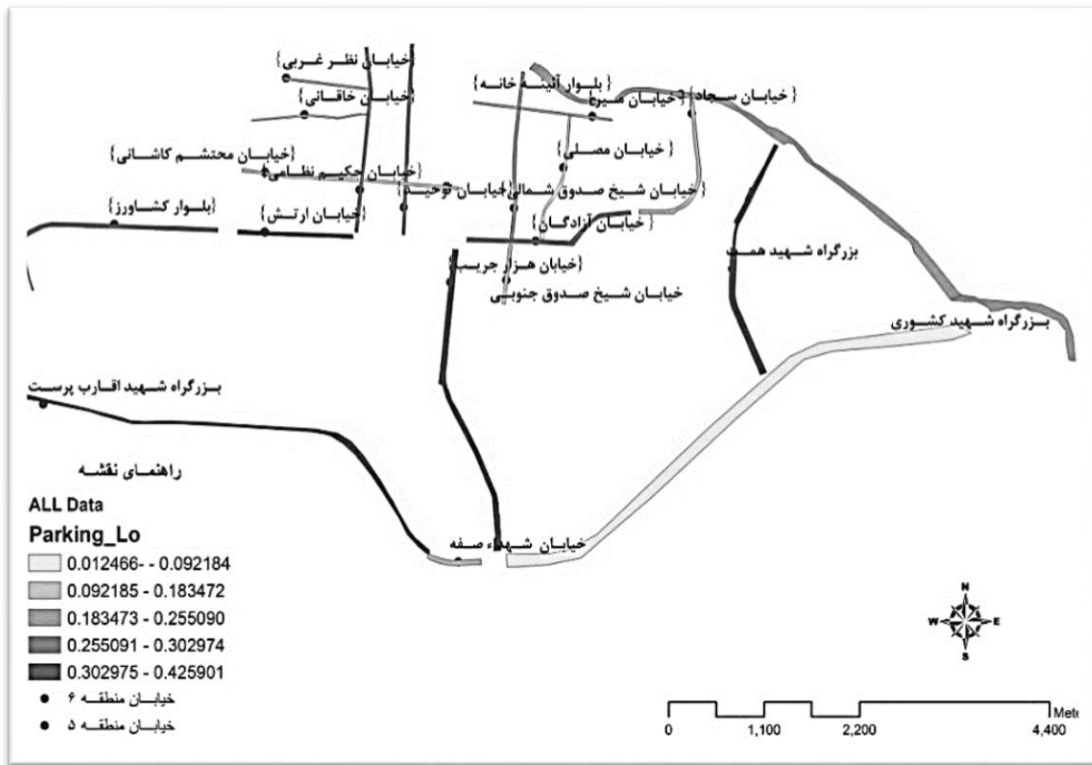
{خیابان نظر غربی}
{خیابان خاقانی}
{بلوار آئینه خانه}
{خیابان میر}
{خیابان سجاد}
{خیابان مصلی}
{خیابان محتشم کاشانی}
{خیابان حکیم نظامی}
{خیابان شیخ صدوق شمالی}
{خیابان توحید}
{بلوار کشاورز}
{خیابان ارتش}
{خیابان آزادگان}
بزرگراه شهید همت
{خیابان هزار جریب}
خیابان شیخ صدوق جنوبی
بزرگراه شهید کشوری
بزرگراه شهید اقارب پرست
راهنمای نقشه
ALL Data
Parking_Lo
0.012466- - 0.092184
0.092185 - 0.183472
0.183473 - 0.255090
0.255091 - 0.302974
0.302975 - 0.425901
خیابان منطقه ۶
خیابان منطقه ۵
خیابان شهداء صفه
N
W
E
S
0
1,100
2,200
4,400
Mete